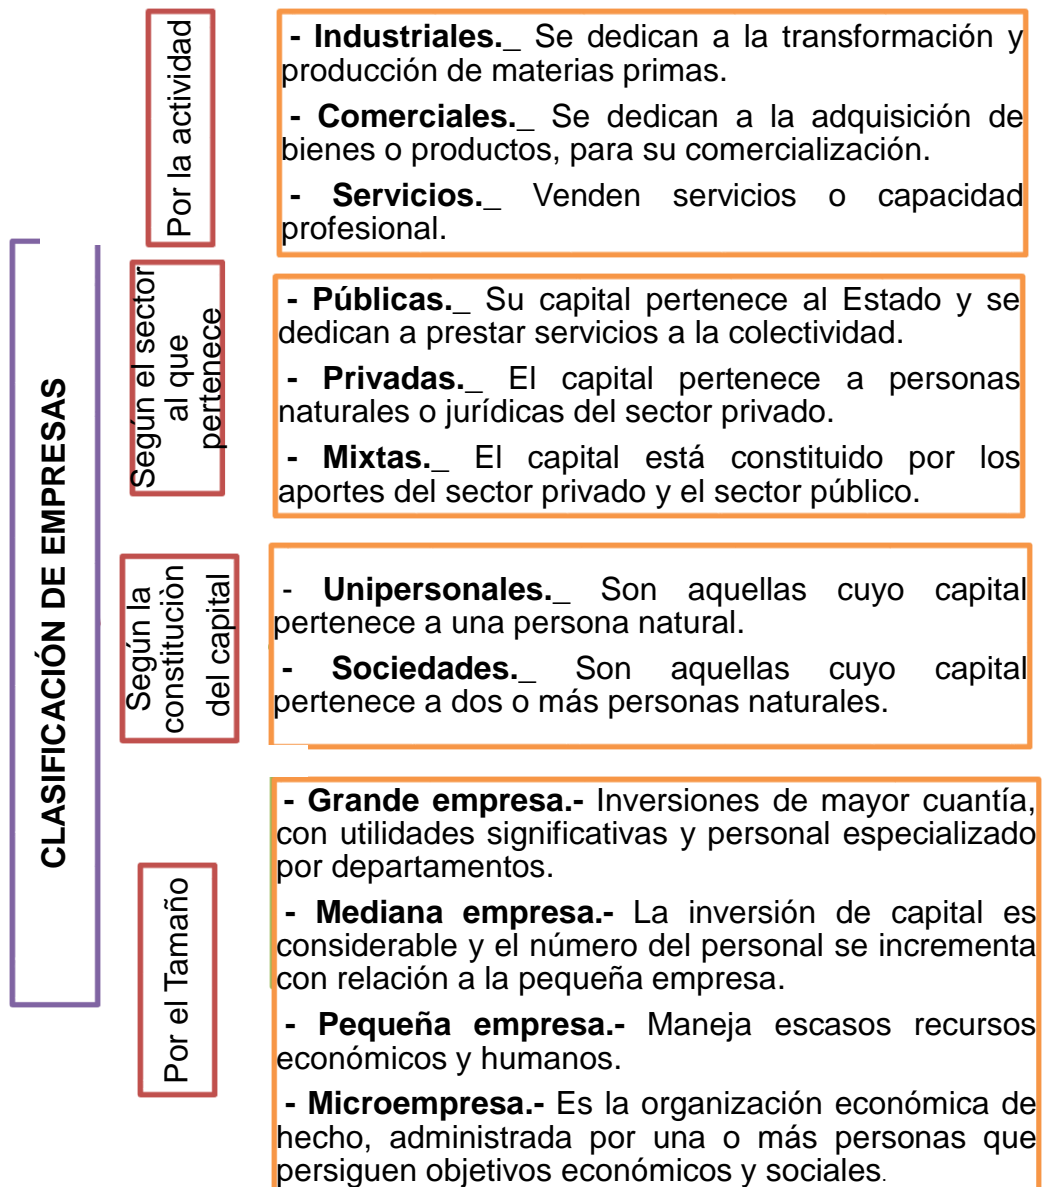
CLASIFICACIÓN DE EMPRESAS

Por la actividad

- **Industriales.**_ Se dedican a la transformación y producción de materias primas.

- **Comerciales.**_ Se dedican a la adquisición de bienes o productos, para su comercialización.

- **Servicios.**_ Venden servicios o capacidad profesional.

Según el sector al que pertenece

- **Públicas.**_ Su capital pertenece al Estado y se dedican a prestar servicios a la colectividad.

- **Privadas.**_ El capital pertenece a personas naturales o jurídicas del sector privado.

- **Mixtas.**_ El capital está constituido por los aportes del sector privado y el sector público.

Según la constitución del capital

- **Unipersonales.**_ Son aquellas cuyo capital pertenece a una persona natural.

- **Sociedades.**_ Son aquellas cuyo capital pertenece a dos o más personas naturales.

Por el Tamaño

- **Grande empresa.-** Inversiones de mayor cuantía, con utilidades significativas y personal especializado por departamentos.

- **Mediana empresa.-** La inversión de capital es considerable y el número del personal se incrementa con relación a la pequeña empresa.

- **Pequeña empresa.-** Maneja escasos recursos económicos y humanos.

- **Microempresa.-** Es la organización económica de hecho, administrada por una o más personas que persiguen objetivos económicos y sociales.